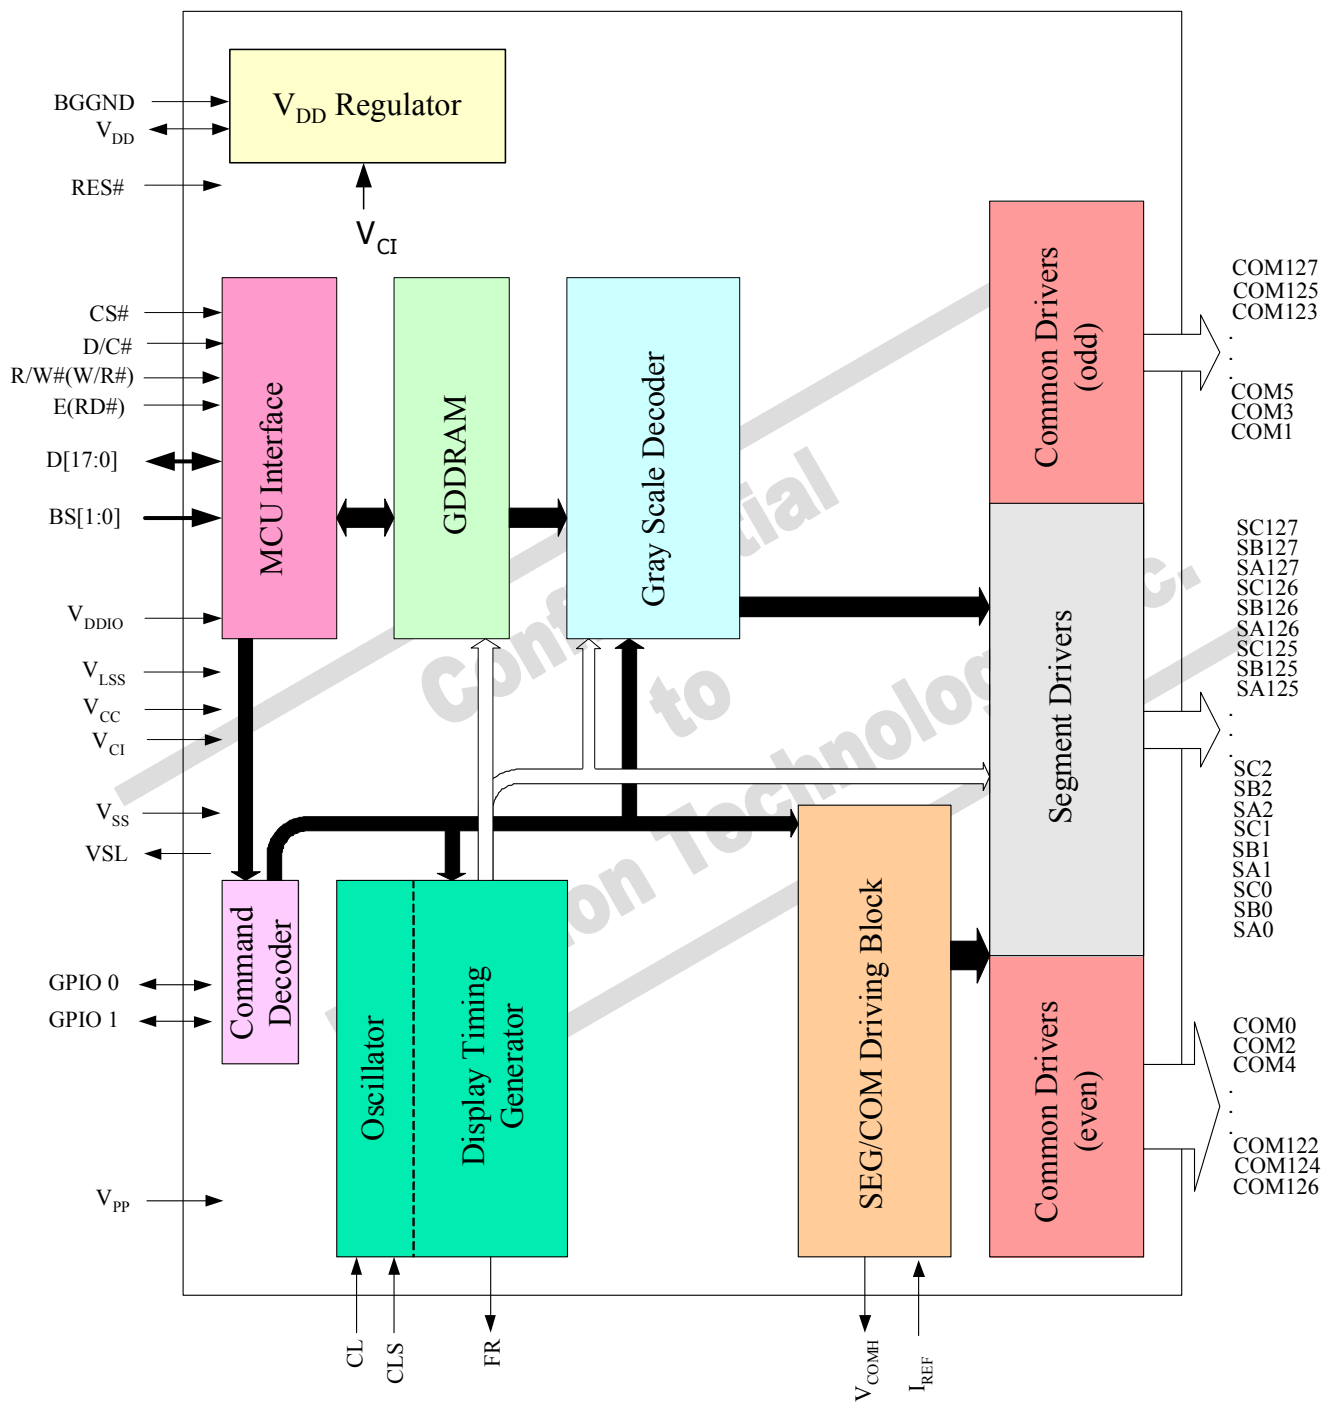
BGGND
$V_{DD}$
RES#
$V_{DD}$ Regulator
$V_{CI}$
CS#
D/C#
R/W#(W/R#)
E(RD#)
D[17:0]
BS[1:0]
$V_{DDIO}$
$V_{LSS}$
$V_{CC}$
$V_{CI}$
$V_{SS}$
VSL
GPIO 0
GPIO 1
$V_{PP}$
MCU Interface
GDDRAM
Gray Scale Decoder
Common Drivers (odd)
Segment Drivers
Common Drivers (even)
Command Decoder
Oscillator
Display Timing Generator
SEG/COM Driving Block
COM127
COM125
COM123
.
.
.
COM5
COM3
COM1
SC127
SB127
SA127
SC126
SB126
SA126
SC125
SB125
SA125
.
.
.
SC2
SB2
SA2
SC1
SB1
SA1
SC0
SB0
SA0
COM0
COM2
COM4
.
.
.
COM122
COM124
COM126
CL
CLS
FR
$V_{COMH}$
$I_{REF}$
Confidential to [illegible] Technology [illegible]c.